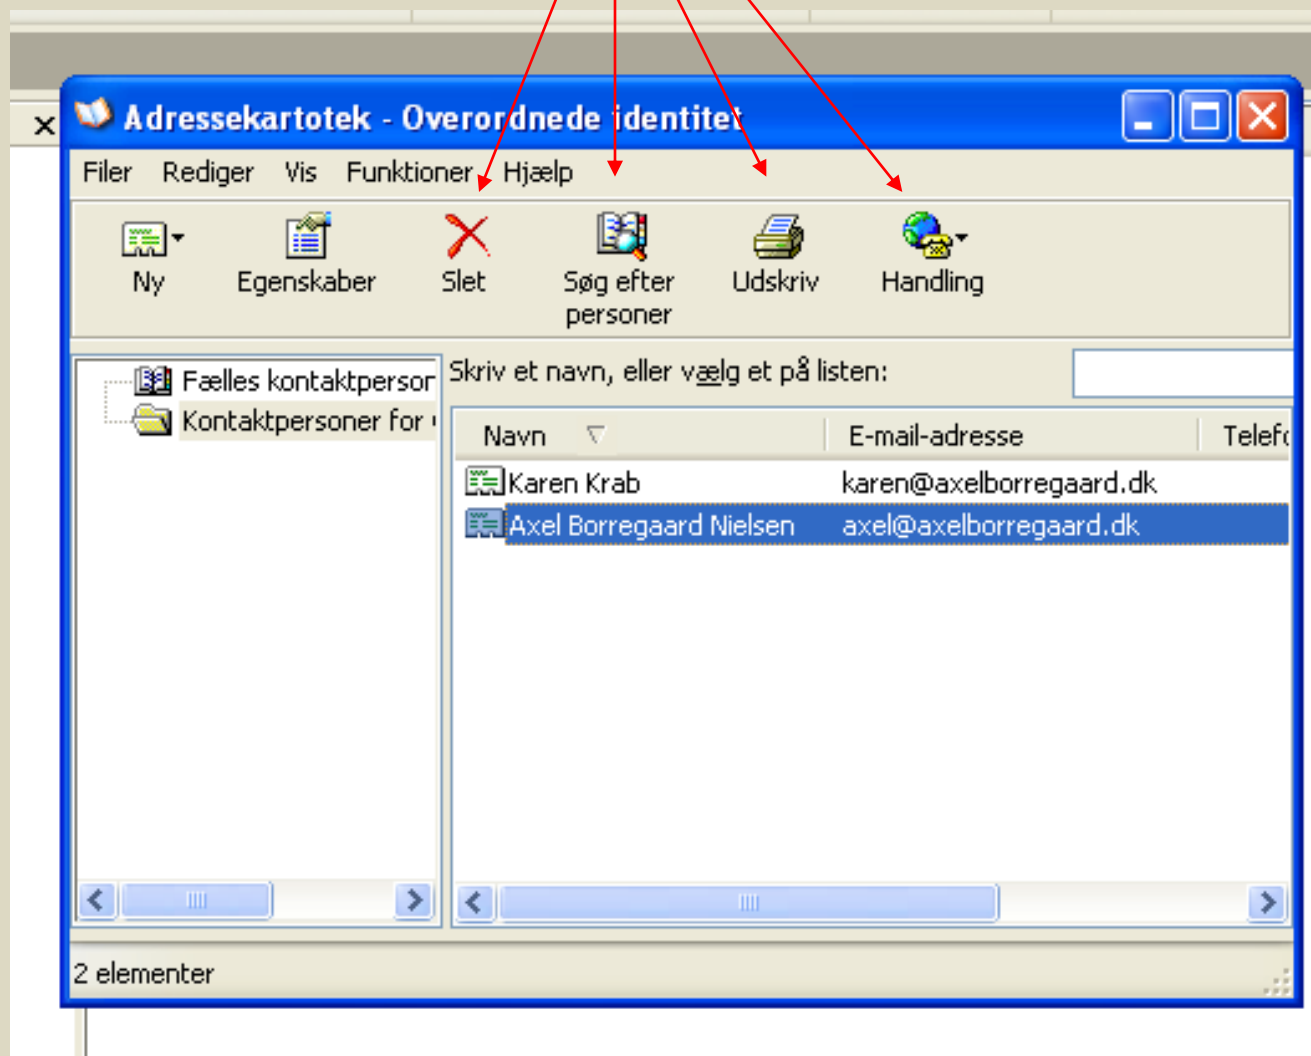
Adressekartotek - Overordnede identitet

Filer Rediger Vis Funktioner Hjælp

Ny Egenskaber Slet Søg efter personer Udskriv Handling

Fælles kontaktpersor
Kontaktpersoner for

Skriv et navn, eller vælg et på listen:

| Navn | E-mail-adresse | Telefo |
|---|---|---|
| Karen Krab | karen@axelborregaard.dk | |
| Axel Borregaard Nielsen | axel@axelborregaard.dk | |

2 elementer